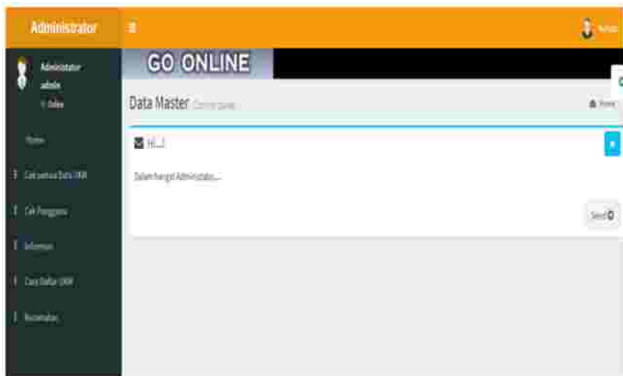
Administrator

≡

Administrator
admin
● Online

Home

Cari semua Data UKM

Cari Pengguna

Informasi

Cara Daftar UKM

Kecamatan

GO ONLINE

Data Master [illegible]

Home

Hi...!

Dalam hangat Administrator...

Send

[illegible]